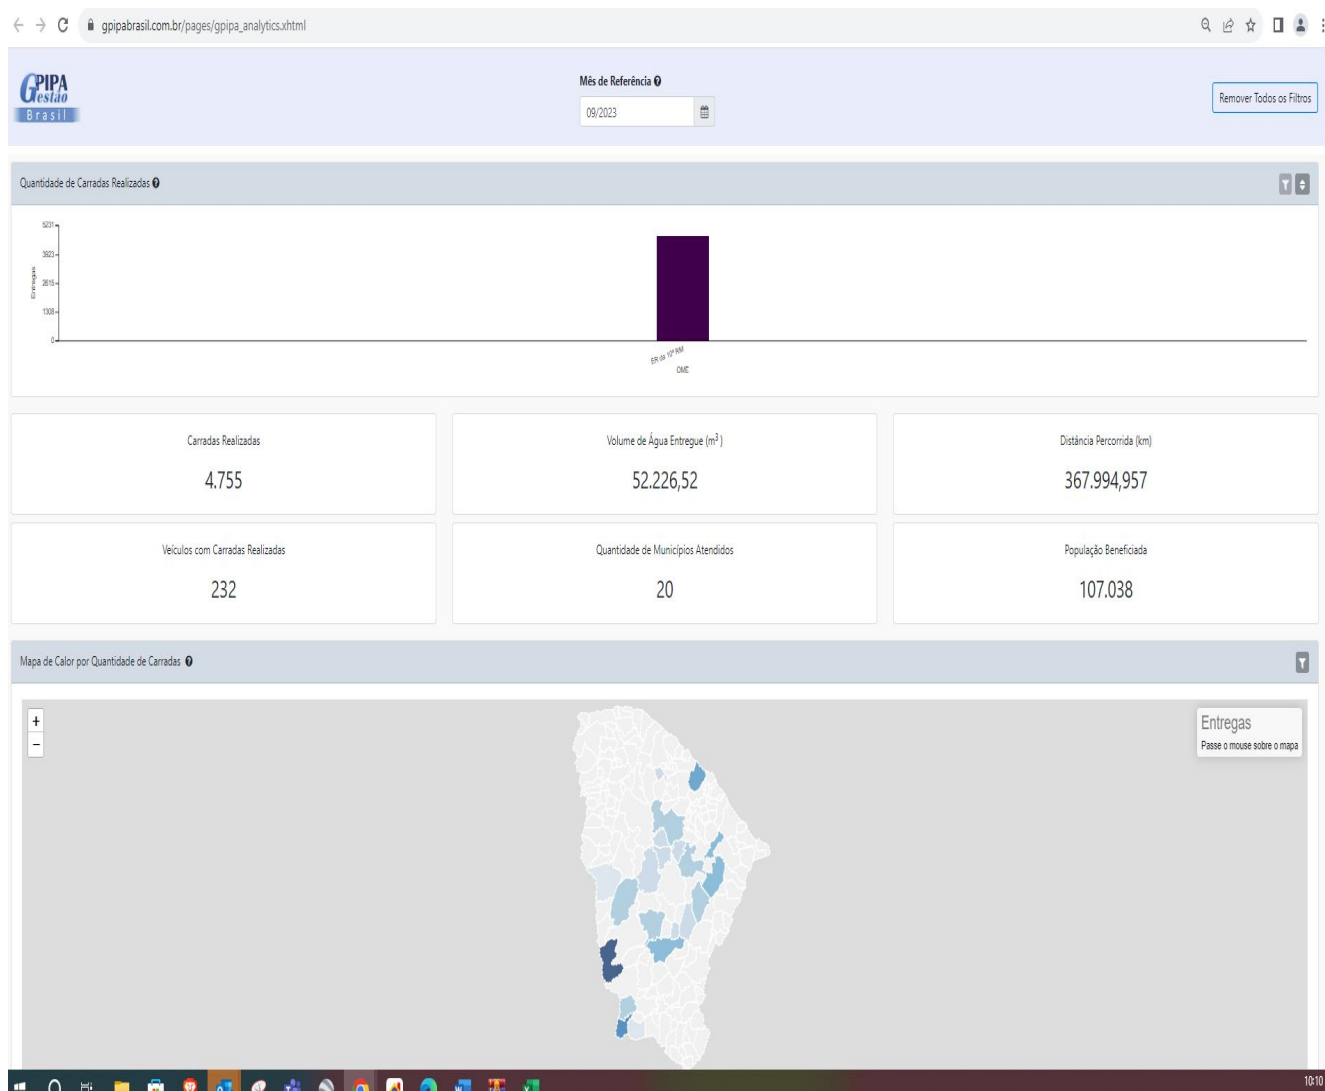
gpipabrasil.com.br/pages/gpipa_analytics.xhtml

GPIPA Gestão Brasil

Mês de Referência

09/2023

Remover Todos os Filtros

Quantidade de Carradas Realizadas

5231
3923
2615
1308
0

Entregas

ER de 10ª RM

OME

Carradas Realizadas

4.755

Volume de Água Entregue (m$^3$)

52.226,52

Distância Percorrida (km)

367.994,957

Veículos com Carradas Realizadas

232

Quantidade de Municípios Atendidos

20

População Beneficiada

107.038

Mapa de Calor por Quantidade de Carradas

+
−

Entregas

Passe o mouse sobre o mapa

10:10